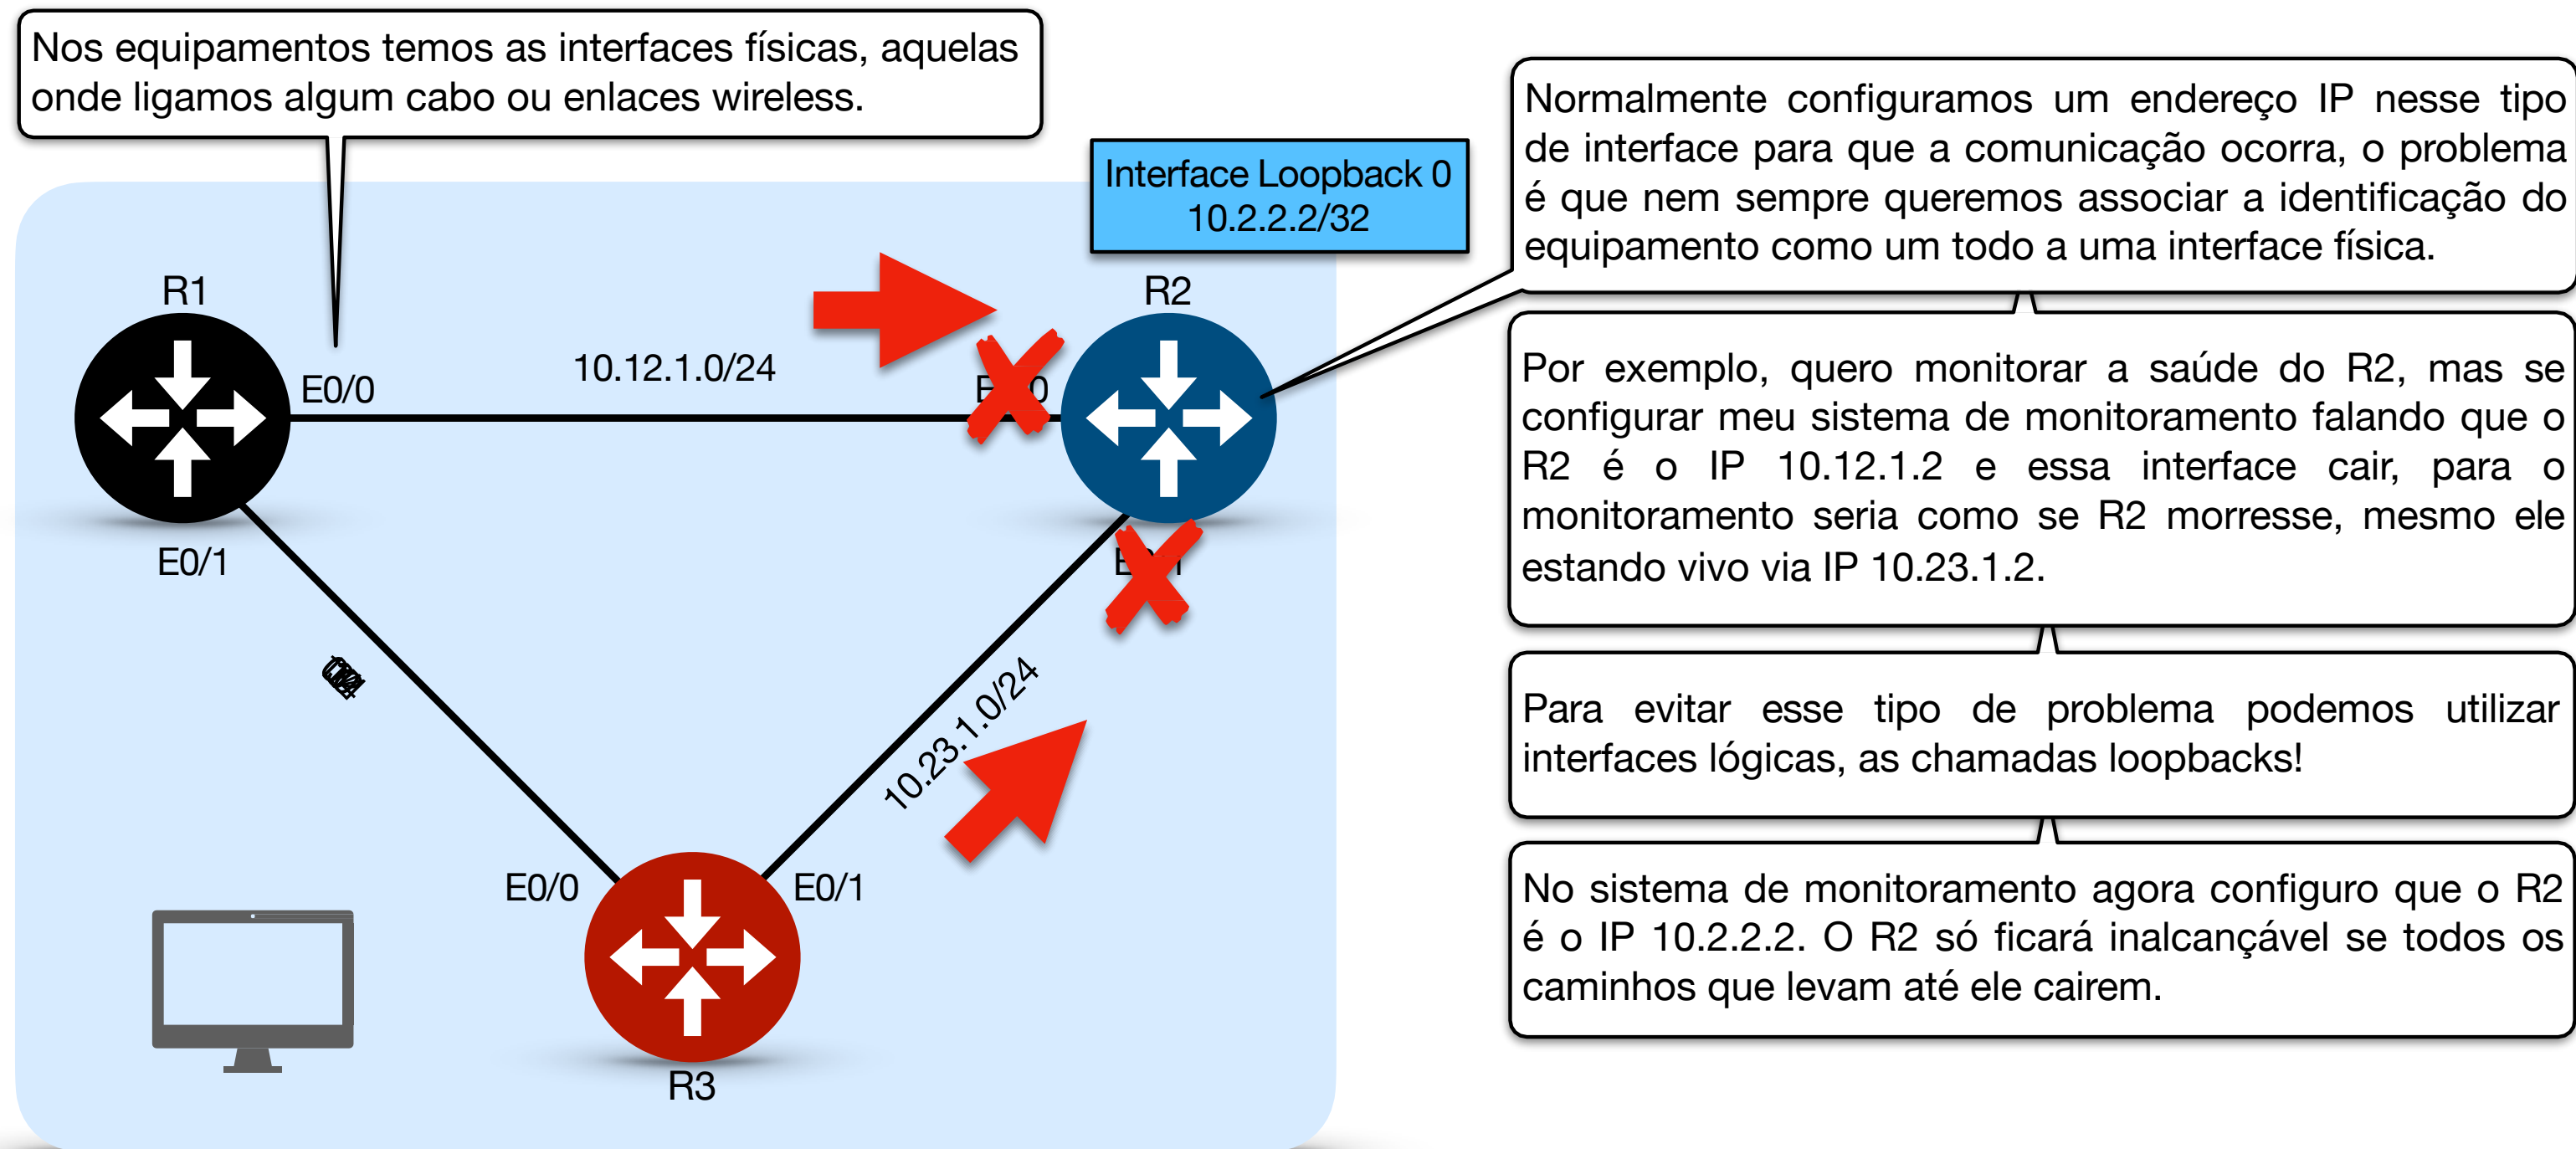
Nos equipamentos temos as interfaces físicas, aquelas onde ligamos algum cabo ou enlaces wireless.

Interface Loopback 0
10.2.2.2/32

R1

E0/0

10.12.1.0/24

R2

E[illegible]0

E0/1

E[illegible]

10.23.1.0/24

E0/0

E0/1

R3

Normalmente configuramos um endereço IP nesse tipo de interface para que a comunicação ocorra, o problema é que nem sempre queremos associar a identificação do equipamento como um todo a uma interface física.

Por exemplo, quero monitorar a saúde do R2, mas se configurar meu sistema de monitoramento falando que o R2 é o IP 10.12.1.2 e essa interface cair, para o monitoramento seria como se R2 morresse, mesmo ele estando vivo via IP 10.23.1.2.

Para evitar esse tipo de problema podemos utilizar interfaces lógicas, as chamadas loopbacks!

No sistema de monitoramento agora configuro que o R2 é o IP 10.2.2.2. O R2 só ficará inalcançável se todos os caminhos que levam até ele caírem.